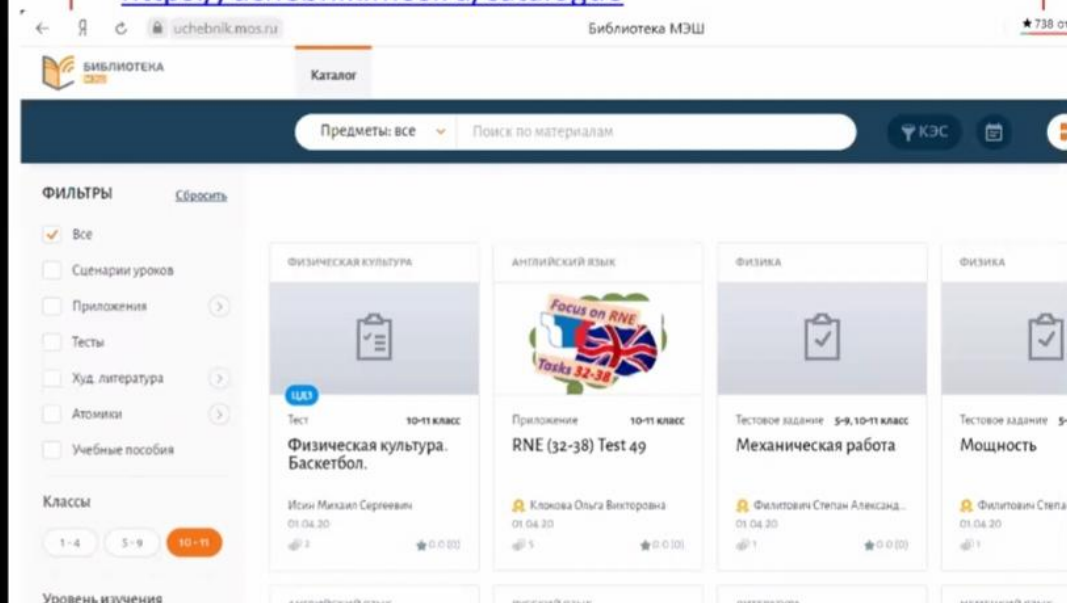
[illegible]

uchebnik.mos.ru

Библиотека МЭШ

★ 738 от

БИБЛИОТЕКА МЭШ

Каталог

Предметы: все

Поиск по материалам

КЭС

ФИЛЬТРЫ

Сбросить

Все

Сценарии уроков

Приложения

Тесты

Худ. литература

Атомики

Учебные пособия

Классы

1-4

5-9

10-11

Уровень изучения

ФИЗИЧЕСКАЯ КУЛЬТУРА

ЦОЗ

Тест

10-11 класс

Физическая культура. Баскетбол.

Исин Михаил Сергеевич

01.04.20

2

0.0 (0)

АНГЛИЙСКИЙ ЯЗЫК

Focus on RNE

Tasks 32-38

Приложение

10-11 класс

RNE (32-38) Test 49

Клокова Ольга Викторовна

01.04.20

5

0.0 (0)

ФИЗИКА

Тестовое задание

5-9, 10-11 класс

Механическая работа

Филитович Степан Александ...

01.04.20

1

0.0 (0)

ФИЗИКА

Тестовое задание

5-

Мощность

Филитович Степа

01.04.20

1